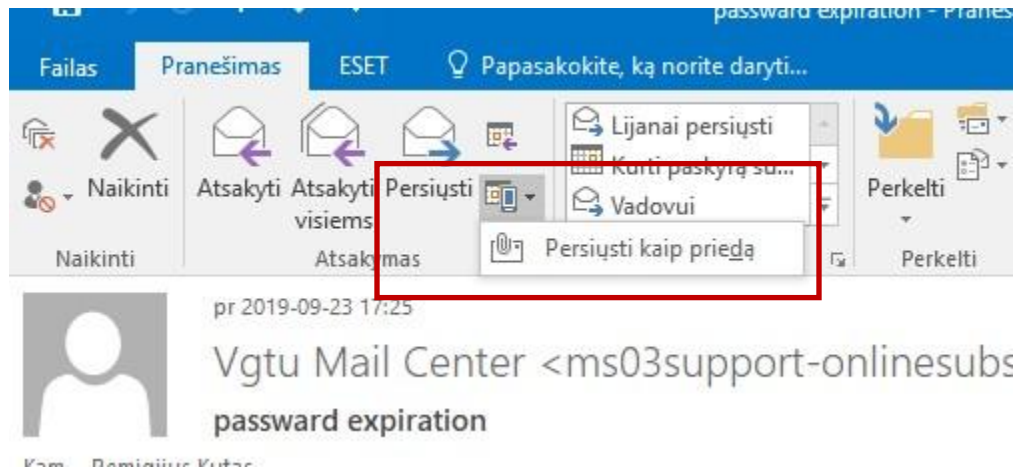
passward expiration - Pranes

Failas Pranešimas ESET Papasakokite, ką norite daryti...

Naikinti Atsakyti Atsakyti visiems Persiųsti Lijanai persiųsti Kurti paskyrą su... Vadovui Perkelti

Naikinti Atsakymas Perkelti

Persiųsti kaip priedą

pr 2019-09-23 17:25

Vgtu Mail Center <ms03support-onlinesubs

passward expiration

Kam Remigijus Kutas